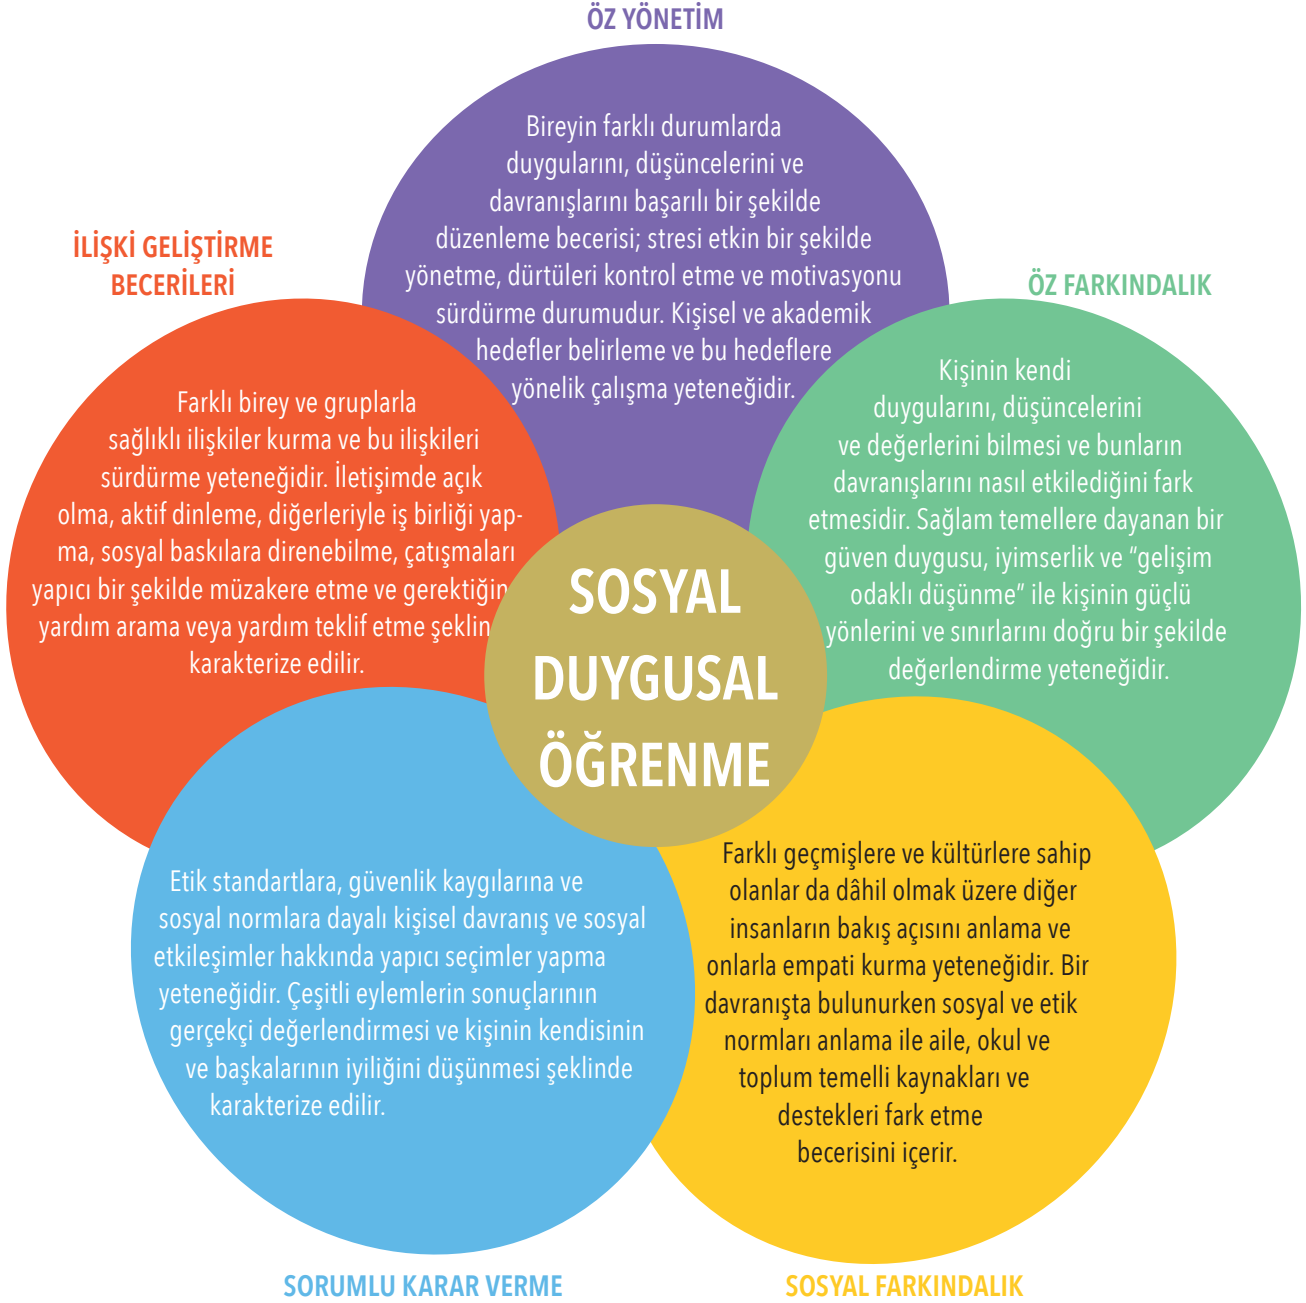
ÖZ YÖNETİM

Bireyin farklı durumlarda duygularını, düşüncelerini ve davranışlarını başarılı bir şekilde düzenleme becerisi; stresi etkin bir şekilde yönetme, dürtüleri kontrol etme ve motivasyonu sürdürme durumudur. Kişisel ve akademik hedefler belirleme ve bu hedeflere yönelik çalışma yeteneğidir.

İLİŞKİ GELİŞTİRME BECERİLERİ

Farklı birey ve gruplarla sağlıklı ilişkiler kurma ve bu ilişkileri sürdürme yeteneğidir. İletişimde açık olma, aktif dinleme, diğerleriyle iş birliği yapma, sosyal baskılara direnebilme, çatışmaları yapıcı bir şekilde müzakere etme ve gerektiğinde yardım arama veya yardım teklif etme şeklinde karakterize edilir.

ÖZ FARKINDALIK

Kişinin kendi duygularını, düşüncelerini ve değerlerini bilmesi ve bunların davranışlarını nasıl etkilediğini fark etmesidir. Sağlam temellere dayanan bir güven duygusu, iyimserlik ve "gelişim odaklı düşünme" ile kişinin güçlü yönlerini ve sınırlarını doğru bir şekilde değerlendirme yeteneğidir.

SOSYAL DUYGUSAL ÖĞRENME

Etik standartlara, güvenlik kaygılarına ve sosyal normlara dayalı kişisel davranış ve sosyal etkileşimler hakkında yapıcı seçimler yapma yeteneğidir. Çeşitli eylemlerin sonuçlarının gerçekçi değerlendirmesi ve kişinin kendisinin ve başkalarının iyiliğini düşünmesi şeklinde karakterize edilir.

Farklı geçmişlere ve kültürlere sahip olanlar da dâhil olmak üzere diğer insanların bakış açısını anlama ve onlarla empati kurma yeteneğidir. Bir davranışta bulunurken sosyal ve etik normları anlama ile aile, okul ve toplum temelli kaynakları ve destekleri fark etme becerisini içerir.

SORUMLU KARAR VERME

SOSYAL FARKINDALIK